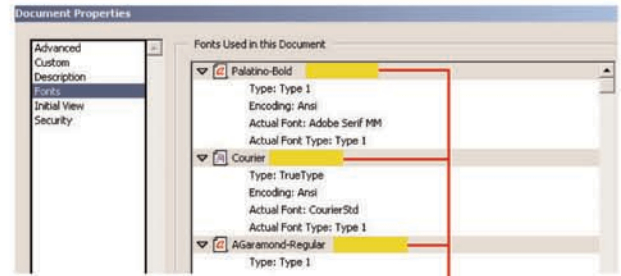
Document Properties

Advanced
Custom
Description
Fonts
Initial View
Security

Fonts Used in this Document

Palatino-Bold
Type: Type 1
Encoding: Ansi
Actual Font: Adobe Serif MM
Actual Font Type: Type 1

Courier
Type: TrueType
Encoding: Ansi
Actual Font: CourierStd
Actual Font Type: Type 1

AGaramond-Regular
Type: Type 1